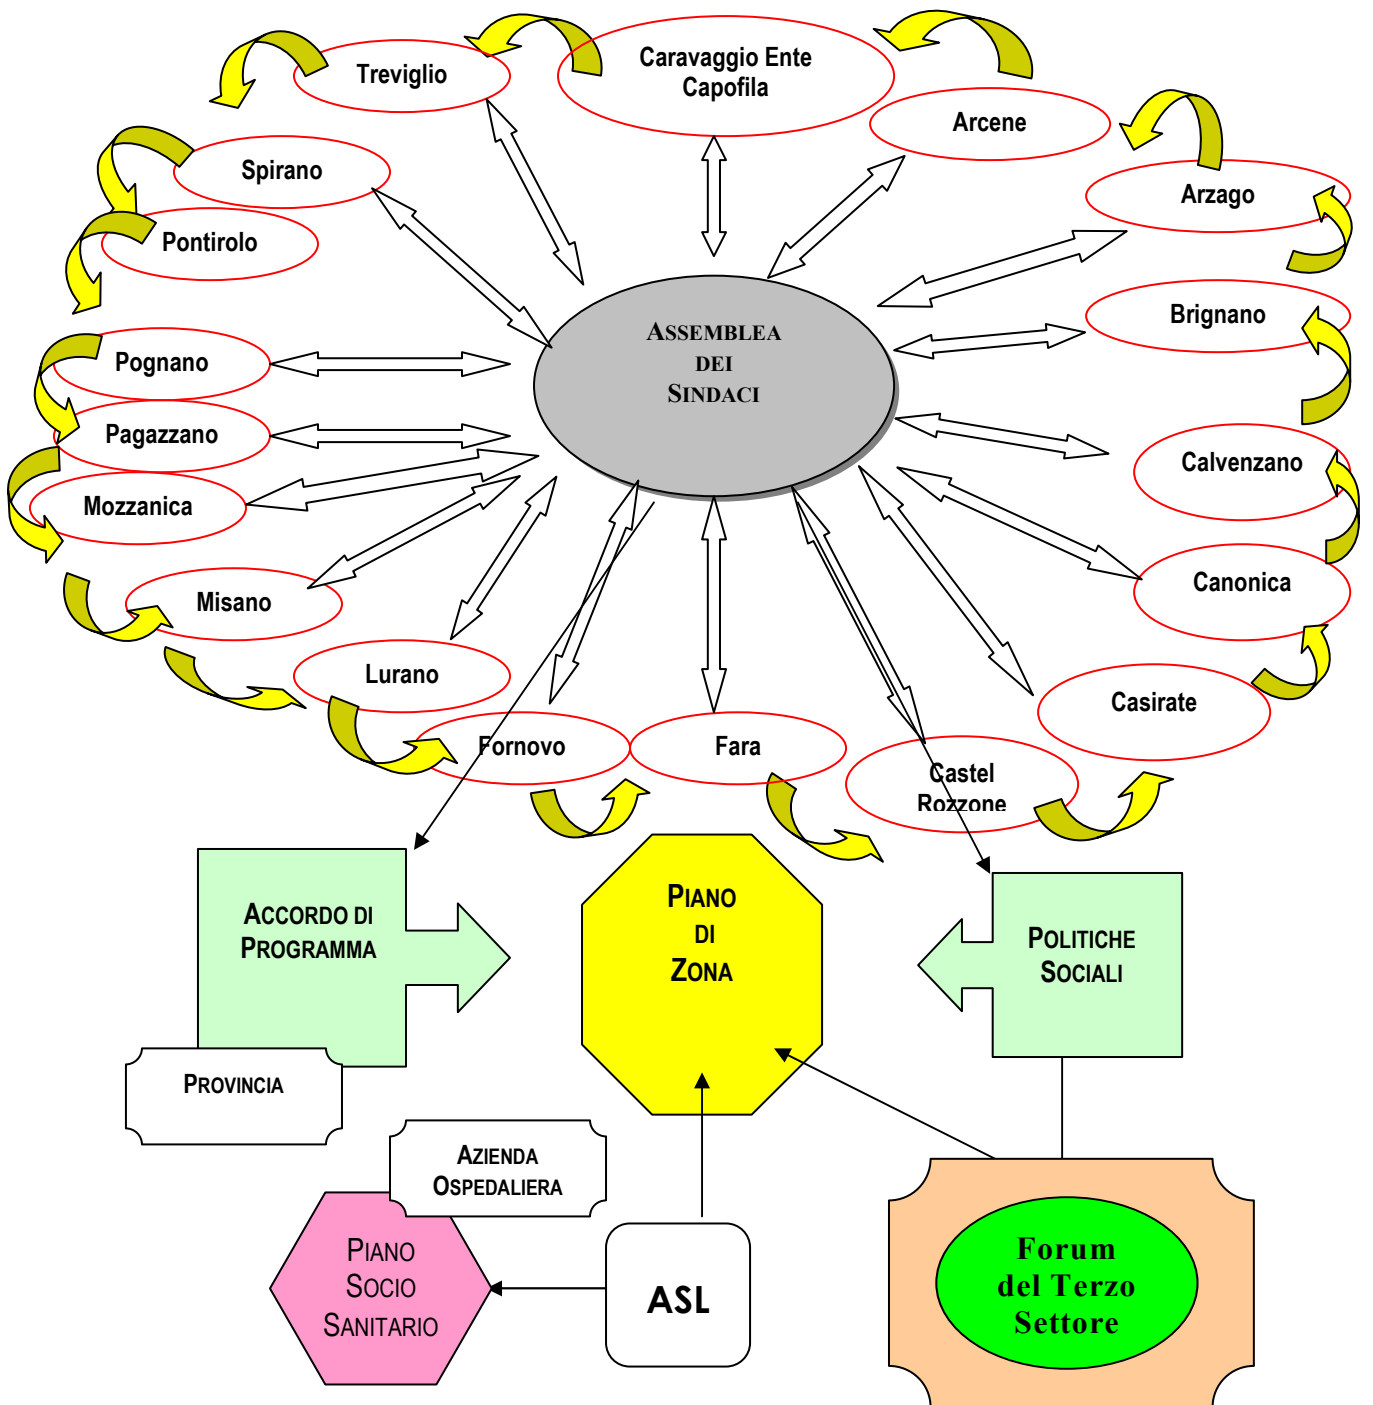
Treviglio

Caravaggio Ente Capofila

Arcene

Arzago

Spirano

Pontirolo

Brignano

Pognano

ASSEMBLEA DEI SINDACI

Pagazzano

Calvenzano

Mozzanica

Canonica

Misano

Lurano

Casirate

Fornovo

Fara

Castel Rozzone

ACCORDO DI PROGRAMMA

PIANO DI ZONA

POLITICHE SOCIALI

PROVINCIA

AZIENDA OSPEDALIERA

PIANO SOCIO SANITARIO

ASL

Forum del Terzo Settore